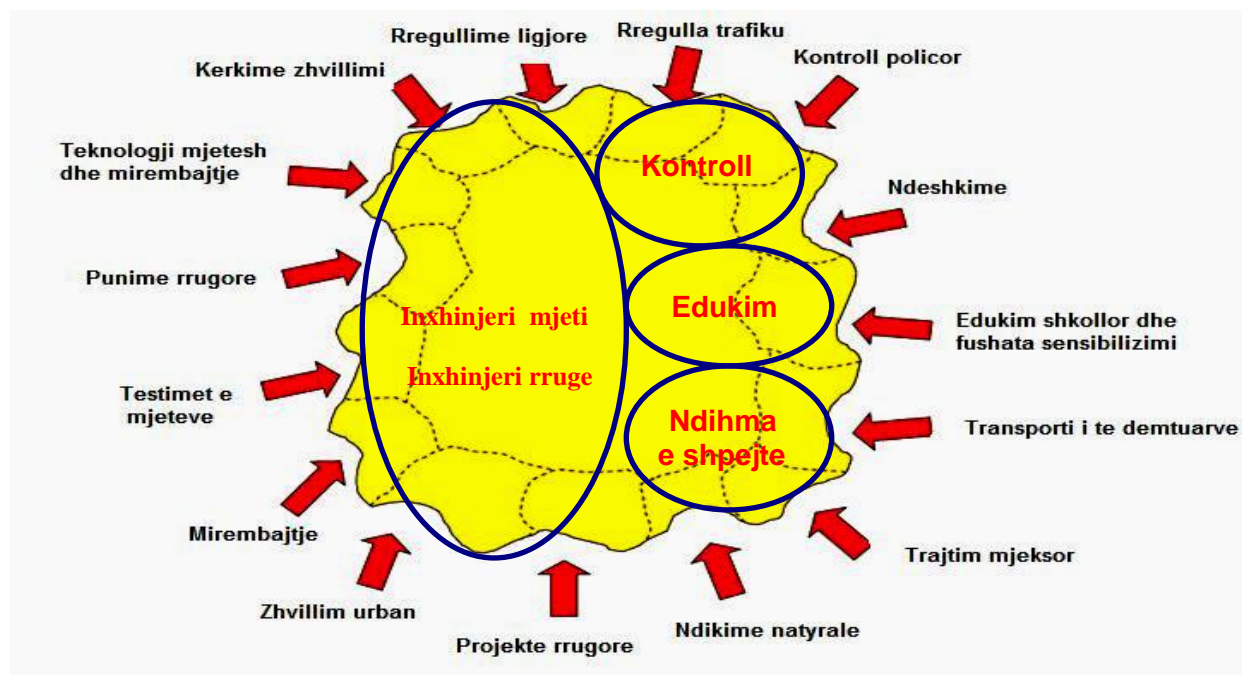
Rregullime ligjore

Rregulla trafiku

Kerkime zhvillimi

Kontroll policor

Teknologji mjetesh dhe mirembajtje

Kontroll

Ndeshkime

Punime rrugore

Edukim

Inxhinjeri mjeti

Edukim shkollor dhe fushata sensibilizimi

Inxhinjeri rruge

Testimet e mjeteve

Ndihma e shpejte

Transporti i te demtuarve

Mirembajtje

Trajtim mjeksor

Zhvillim urban

Projekte rrugore

Ndikime natyrale